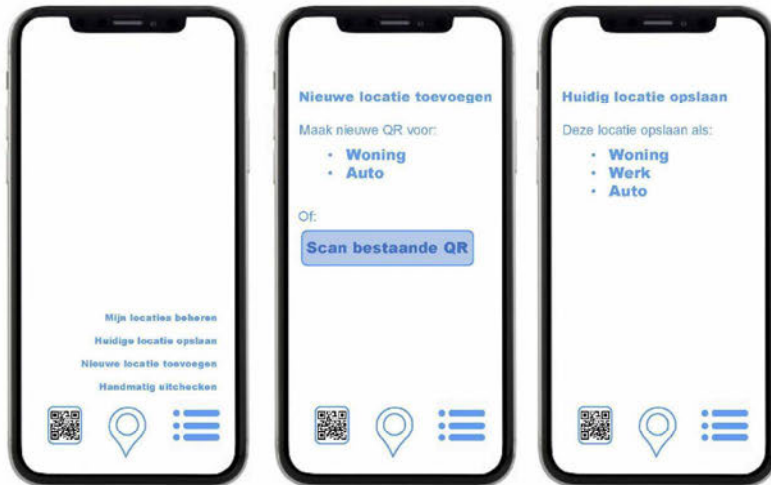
Mijn locaties beheren
Huidige locatie opslaan
Nieuwe locatie toevoegen
Handmatig uitchecken

Nieuwe locatie toevoegen

Maak nieuwe QR voor:
- Woning
- Auto

Of:

Scan bestaande QR

Huidig locatie opslaan

Deze locatie opslaan als:
- Woning
- Werk
- Auto